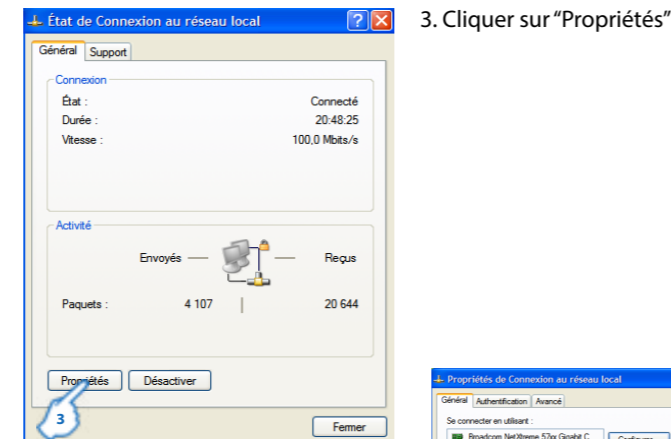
État de Connexion au réseau local

Général | Support

Connexion
État : Connecté
Durée : 20:48:25
Vitesse : 100,0 Mbits/s

Activité
Envoyés — Reçus
Paquets : 4 107 | 20 644

Propriétés | Désactiver

3

Fermer

3. Cliquer sur "Propriétés"

Propriétés de Connexion au réseau local

Général | Authentification | Avancé

Se connecter en utilisant :

Broadcom NetXtreme 57xx Gigabit C

Configurer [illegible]